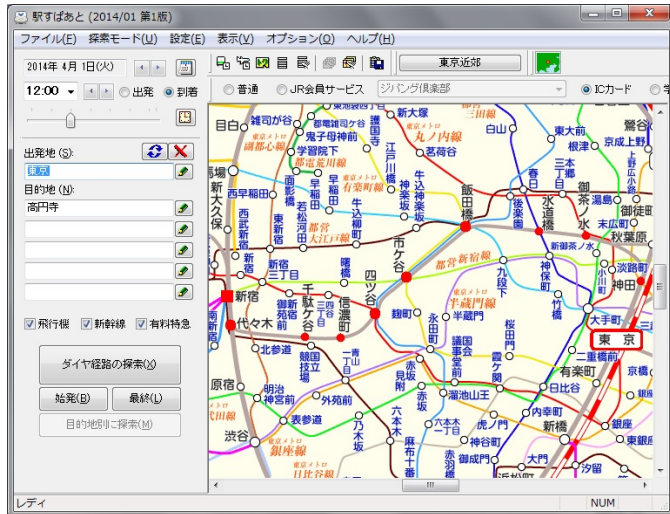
駅すぱあと (2014/01 第1版)

ファイル(F) 探索モード(U) 設定(E) 表示(V) オプション(O) ヘルプ(H)

2014年 4月 1日(火)

12:00 出発 到着

東京近郊

普通 JR会員サービス ジパング倶楽部 ICカード

出発地(S):
東京
目的地(N):
高円寺

飛行機 新幹線 有料特急

ダイヤ経路の探索(X)

始発(B) 最終(L)

目的地別に探索(M)

目白 雑司が谷 東京メトロ 副都心線 鬼子母神前 学習院下 都電荒川線 都電雑司ケ谷 護国寺 東京メトロ 丸ノ内線 新大塚 茗荷谷 白山 東大前 根津 千駄木 鶯谷 西日暮里 京成上野 上野 上野広小路 御徒町 湯島 高田馬場 西早稲田 面影橋 早稲田 東京メトロ 有楽町線 江戸川橋 神楽坂 牛込神楽坂 飯田橋 後楽園 春日 本郷三丁目 水道橋 御茶ノ水 新御茶ノ水 末広町 秋葉原 新大久保 西武新宿 東新宿 若松河田 牛込柳町 都営大江戸線 市ケ谷 都営新宿線 九段下 神保町 小川町 淡路町 神田 新宿 新宿三丁目 曙橋 四ツ谷 東京メトロ 半蔵門線 竹橋 大手町 東京 代々木 千駄ケ谷 御苑前 新宿 信濃町 四ツ谷三丁目 麹町 永田町 半蔵門 桜田門 二重橋前 有楽町 京橋 南新宿 北参道 国立競技場 青山一丁目 赤坂見附 国会議事堂前 霞ケ関 日比谷 銀座一丁目 原宿 明治神宮前 外苑前 赤坂 溜池山王 内幸町 銀座 東銀座 新橋 虎ノ門 神谷町 六本木一丁目 六本木 乃木坂 表参道 渋谷 東京メトロ 銀座線 東京メトロ 日比谷線 麻布十番 赤羽橋 御成門 大門 汐留 築地 千代田線

レディ NUM